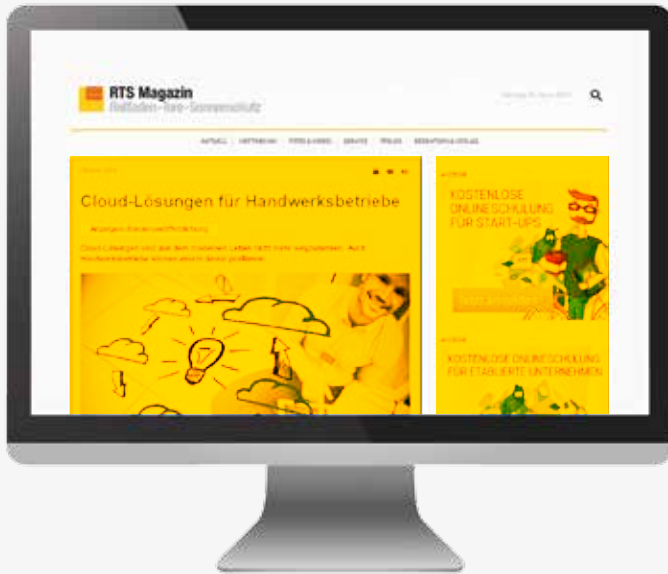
RTS Magazin
Rollladen-Tore-Sonnenschutz

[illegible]

AKTUELL | HINTERGRUND | FOTOS & VIDEO | SERVICE | TERMINE | REDAKTION & VERLAG

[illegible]

Cloud-Lösungen für Handwerksbetriebe

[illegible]

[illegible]

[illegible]

KOSTENLOSE ONLINESCHULUNG FÜR START-UPS

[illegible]

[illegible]

KOSTENLOSE ONLINESCHULUNG FÜR ETABLIERTE UNTERNEHMEN